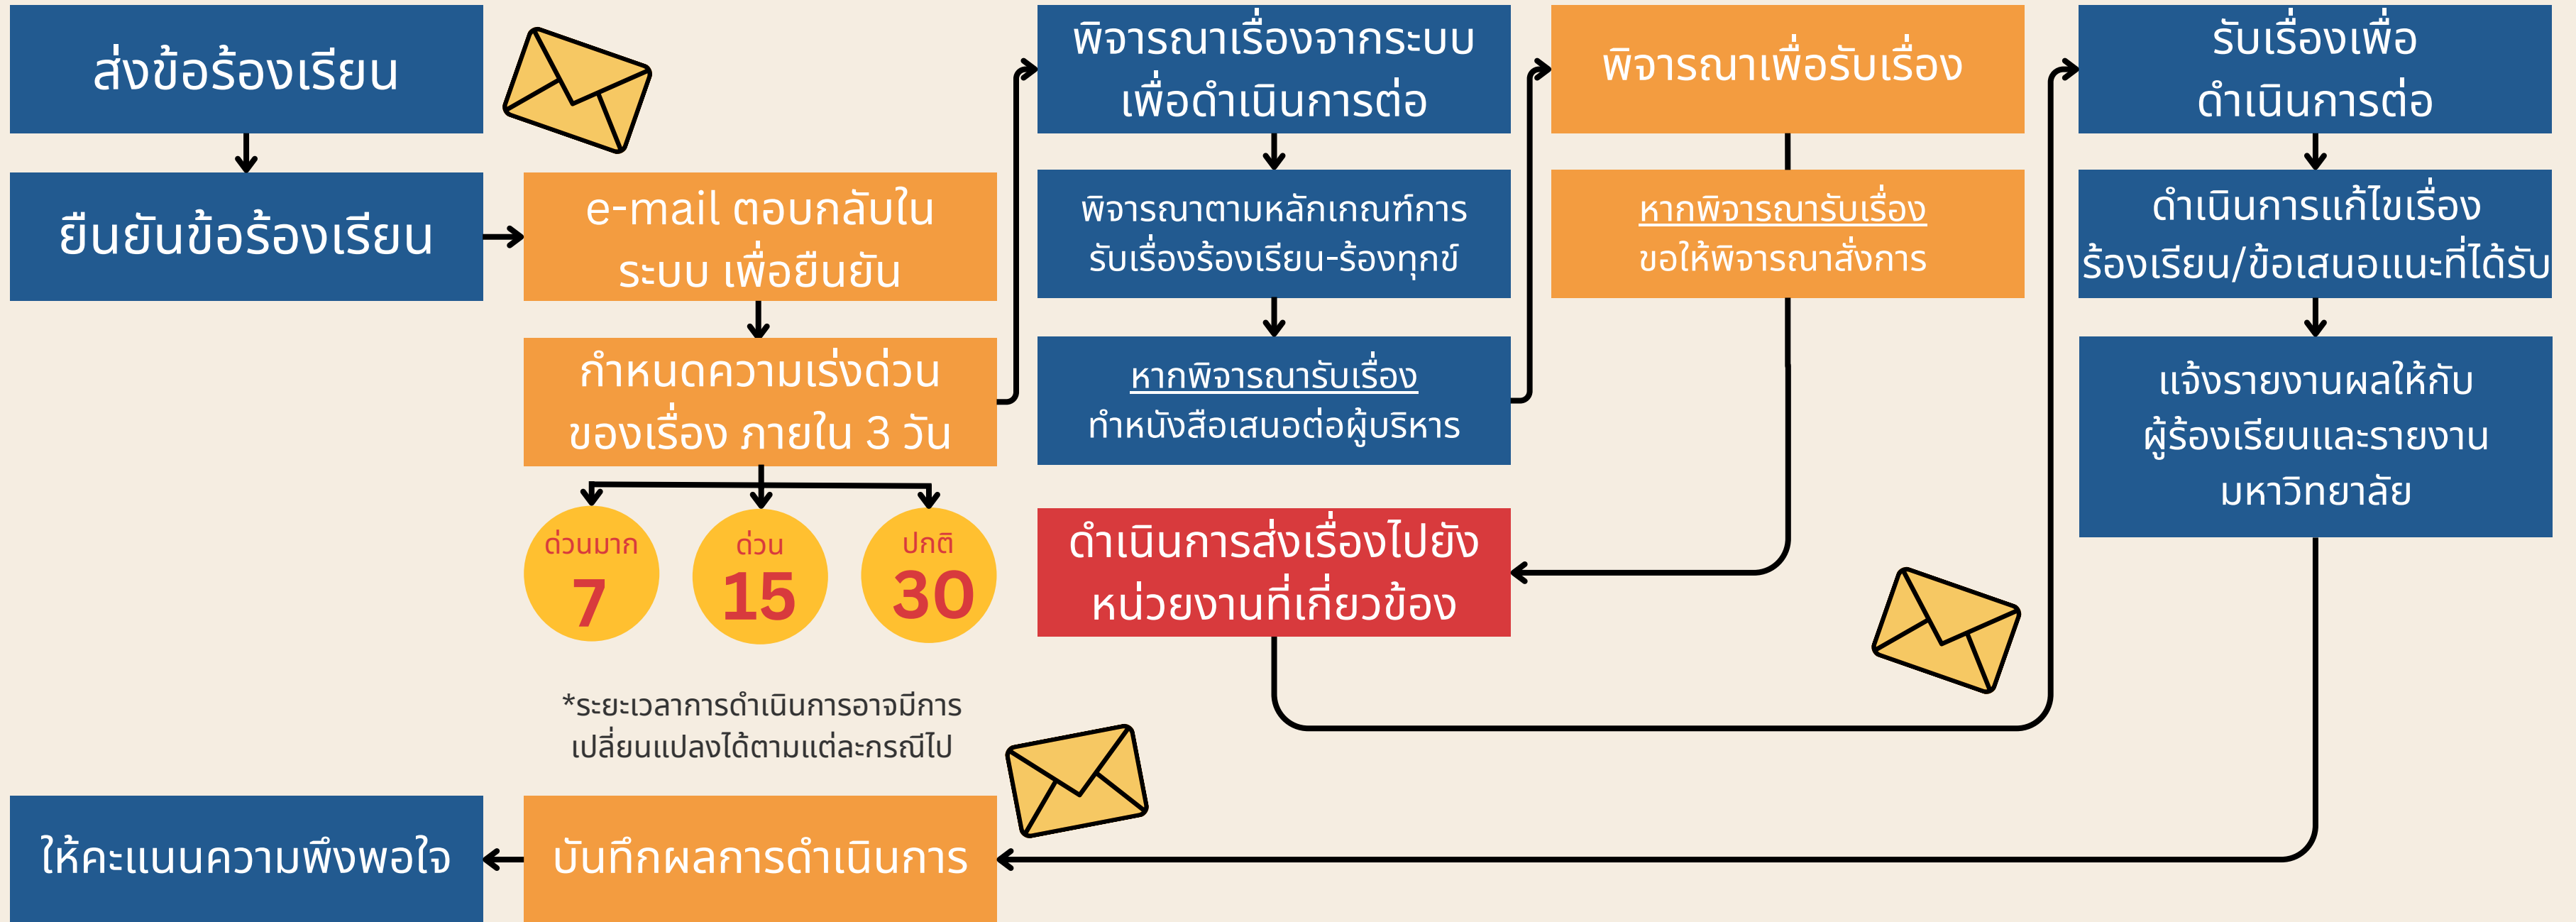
ส่งข้อร้องเรียน

ยืนยันข้อร้องเรียน

e-mail ตอบกลับในระบบ เพื่อยืนยัน

กำหนดความเร่งด่วนของเรื่อง ภายใน 3 วัน

ด่วนมาก 7

ด่วน 15

ปกติ 30

*ระยะเวลาการดำเนินการอาจมีการเปลี่ยนแปลงได้ตามแต่ละกรณีไป

พิจารณาเรื่องจากระบบเพื่อดำเนินการต่อ

พิจารณาตามหลักเกณฑ์การรับเรื่องร้องเรียน-ร้องทุกข์

หากพิจารณารับเรื่อง ทำหนังสือเสนอต่อผู้บริหาร

ดำเนินการส่งเรื่องไปยังหน่วยงานที่เกี่ยวข้อง

พิจารณาเพื่อรับเรื่อง

หากพิจารณารับเรื่อง ขอให้พิจารณาสั่งการ

รับเรื่องเพื่อดำเนินการต่อ

ดำเนินการแก้ไขเรื่องร้องเรียน/ข้อเสนอแนะที่ได้รับ

แจ้งรายงานผลให้กับผู้ร้องเรียนและรายงานมหาวิทยาลัย

บันทึกผลการดำเนินการ

ให้คะแนนความพึงพอใจ